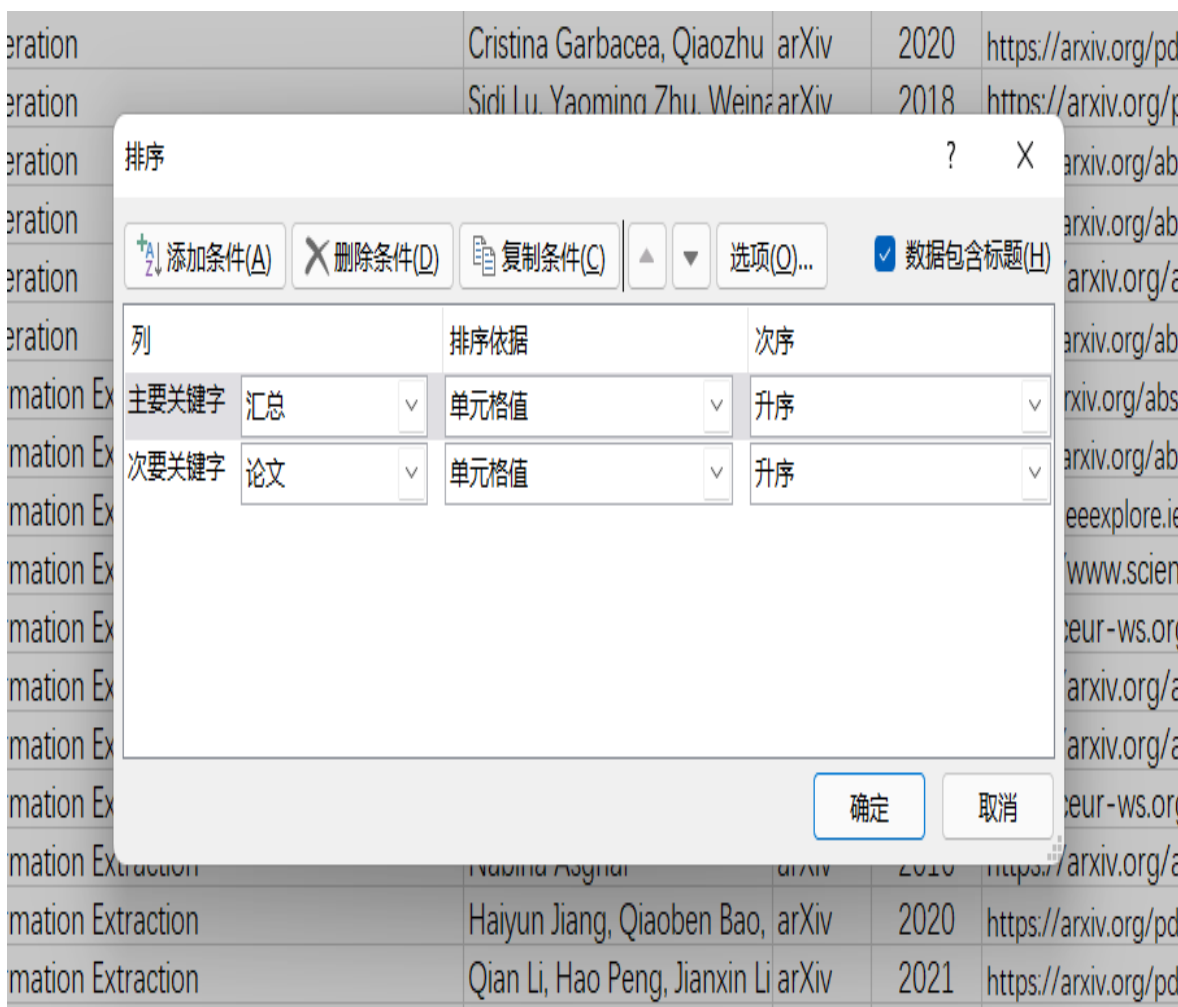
eration | Cristina Garbacea, Qiaozhu | arXiv | 2020 | https://arxiv.org/pd
eration | Sidi Lu, Yaoming Zhu, Weina | arXiv | 2018 | https://arxiv.org/p

排序

?

X

添加条件(A) 删除条件(D) 复制条件(C) 选项(O)... 数据包含标题(H)

| 列 | | 排序依据 | 次序 |
|---|---|---|---|
| 主要关键字 | 汇总 | 单元格值 | 升序 |
| 次要关键字 | 论文 | 单元格值 | 升序 |

确定 取消

rmation Extraction | Haiyun Jiang, Qiaoben Bao, | arXiv | 2020 | https://arxiv.org/pd
rmation Extraction | Qian Li, Hao Peng, Jianxin Li | arXiv | 2021 | https://arxiv.org/pd